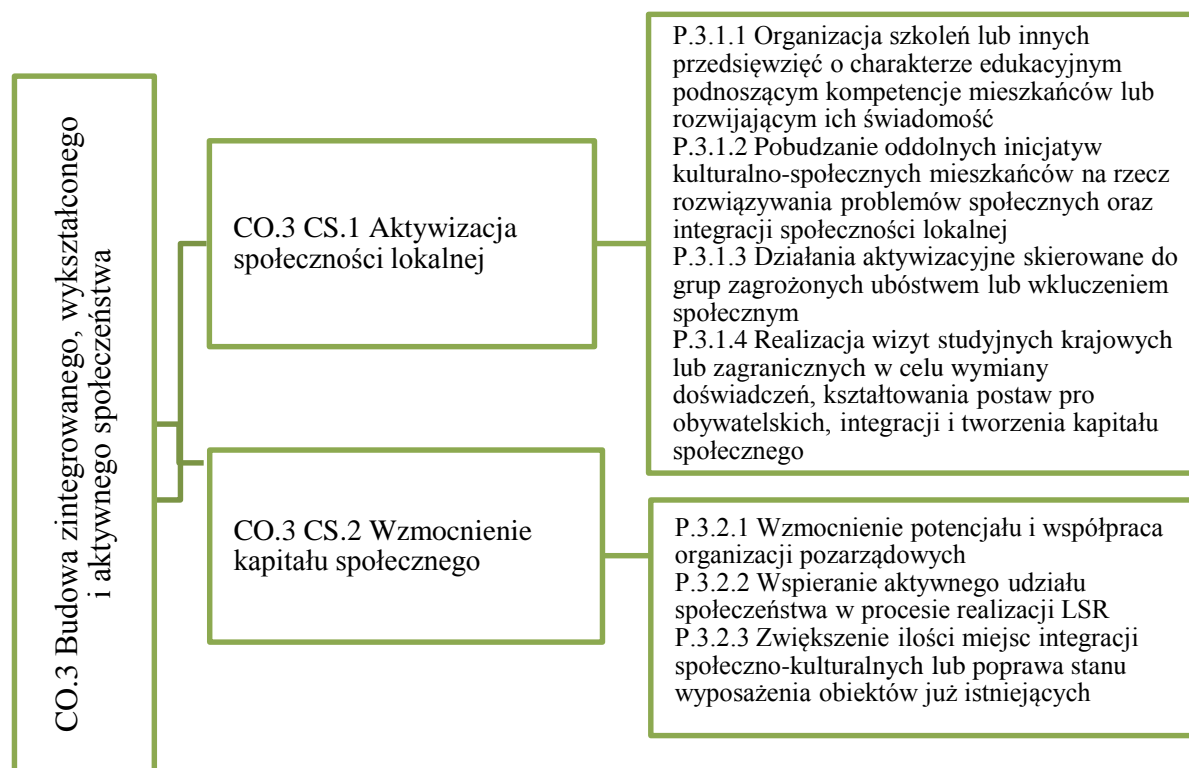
CO.3 Budowa zintegrowanego, wykształconego i aktywnego społeczeństwa

CO.3 CS.1 Aktywizacja społeczności lokalnej

P.3.1.1 Organizacja szkoleń lub innych przedsięwzięć o charakterze edukacyjnym podnoszącym kompetencje mieszkańców lub rozwijającym ich świadomość
P.3.1.2 Pobudzanie oddolnych inicjatyw kulturalno-społecznych mieszkańców na rzecz rozwiązywania problemów społecznych oraz integracji społeczności lokalnej
P.3.1.3 Działania aktywizacyjne skierowane do grup zagrożonych ubóstwem lub wkluczeniem społecznym
P.3.1.4 Realizacja wizyt studyjnych krajowych lub zagranicznych w celu wymiany doświadczeń, kształtowania postaw pro obywatelskich, integracji i tworzenia kapitału społecznego

CO.3 CS.2 Wzmocnienie kapitału społecznego

P.3.2.1 Wzmocnienie potencjału i współpraca organizacji pozarządowych
P.3.2.2 Wspieranie aktywnego udziału społeczeństwa w procesie realizacji LSR
P.3.2.3 Zwiększenie ilości miejsc integracji społeczno-kulturalnych lub poprawa stanu wyposażenia obiektów już istniejących